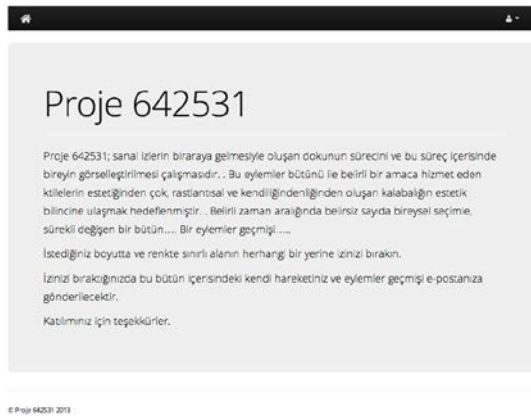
Proje 642531

Proje 642531; sanal izlerin biraraya gelmesiyle oluşan dokunun sürecini ve bu süreç içerisinde bireyin görselleştirilmesi çalışmasıdır. . Bu eylemler bütünü ile belirli bir amaca hizmet eden ktilelerin estetiğinden çok, rastlantısal ve kendiliğindenliğinden oluşan kalabalığın estetik bilincine ulaşmak hedeflenmiştir. . Belirli zaman aralığında belirsiz sayıda bireysel seçimle, sürekli değişen bir bütün.... Bir eylemler geçmişi .....

İstediğiniz boyutta ve renkte sınırlı alanın herhangi bir yerine izinizi bırakın.

İzinizi bıraktığınızda bu bütün içerisindeki kendi hareketiniz ve eylemler geçmişi e-postanıza gönderilecektir.

Katılımınız için teşekkürler.

© Proje 642531 2013